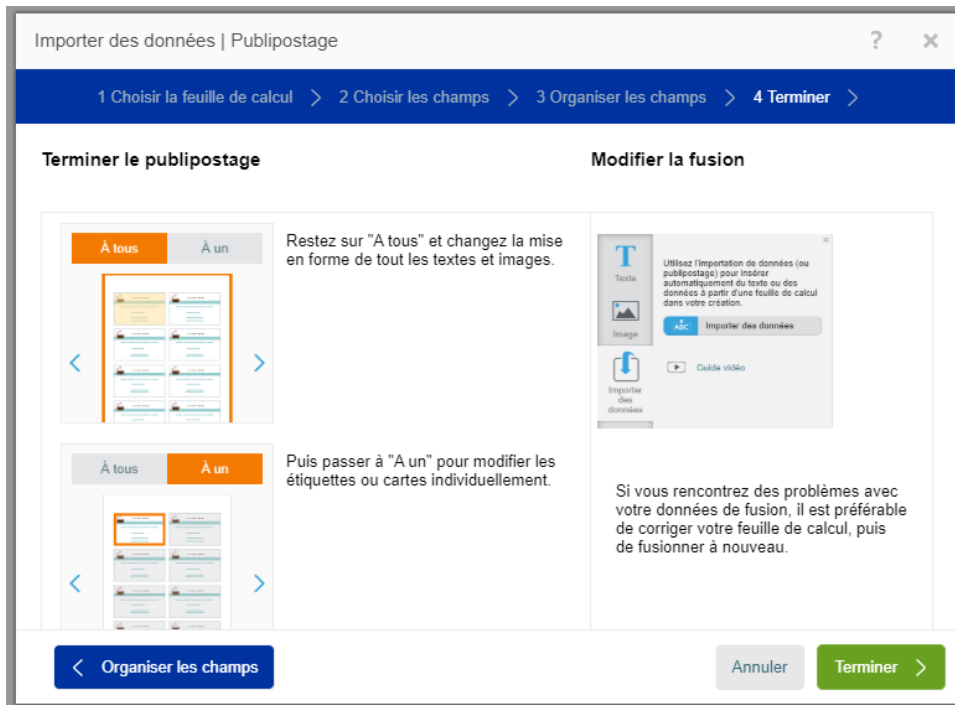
Importer des données | Publipostage

?

×

1 Choisir la feuille de calcul > 2 Choisir les champs > 3 Organiser les champs > 4 Terminer >

Terminer le publipostage

Modifier la fusion

À tous | À un

Restez sur "A tous" et changez la mise en forme de tout les textes et images.

T
Texte

Image

Importer des données

Utilisez l'importation de données (ou publipostage) pour insérer automatiquement du texte ou des données à partir d'une feuille de calcul dans votre création.

ABC Importer des données

Guide vidéo

À tous | À un

Puis passer à "A un" pour modifier les étiquettes ou cartes individuellement.

Si vous rencontrez des problèmes avec votre données de fusion, il est préférable de corriger votre feuille de calcul, puis de fusionner à nouveau.

< Organiser les champs

Annuler

Terminer >